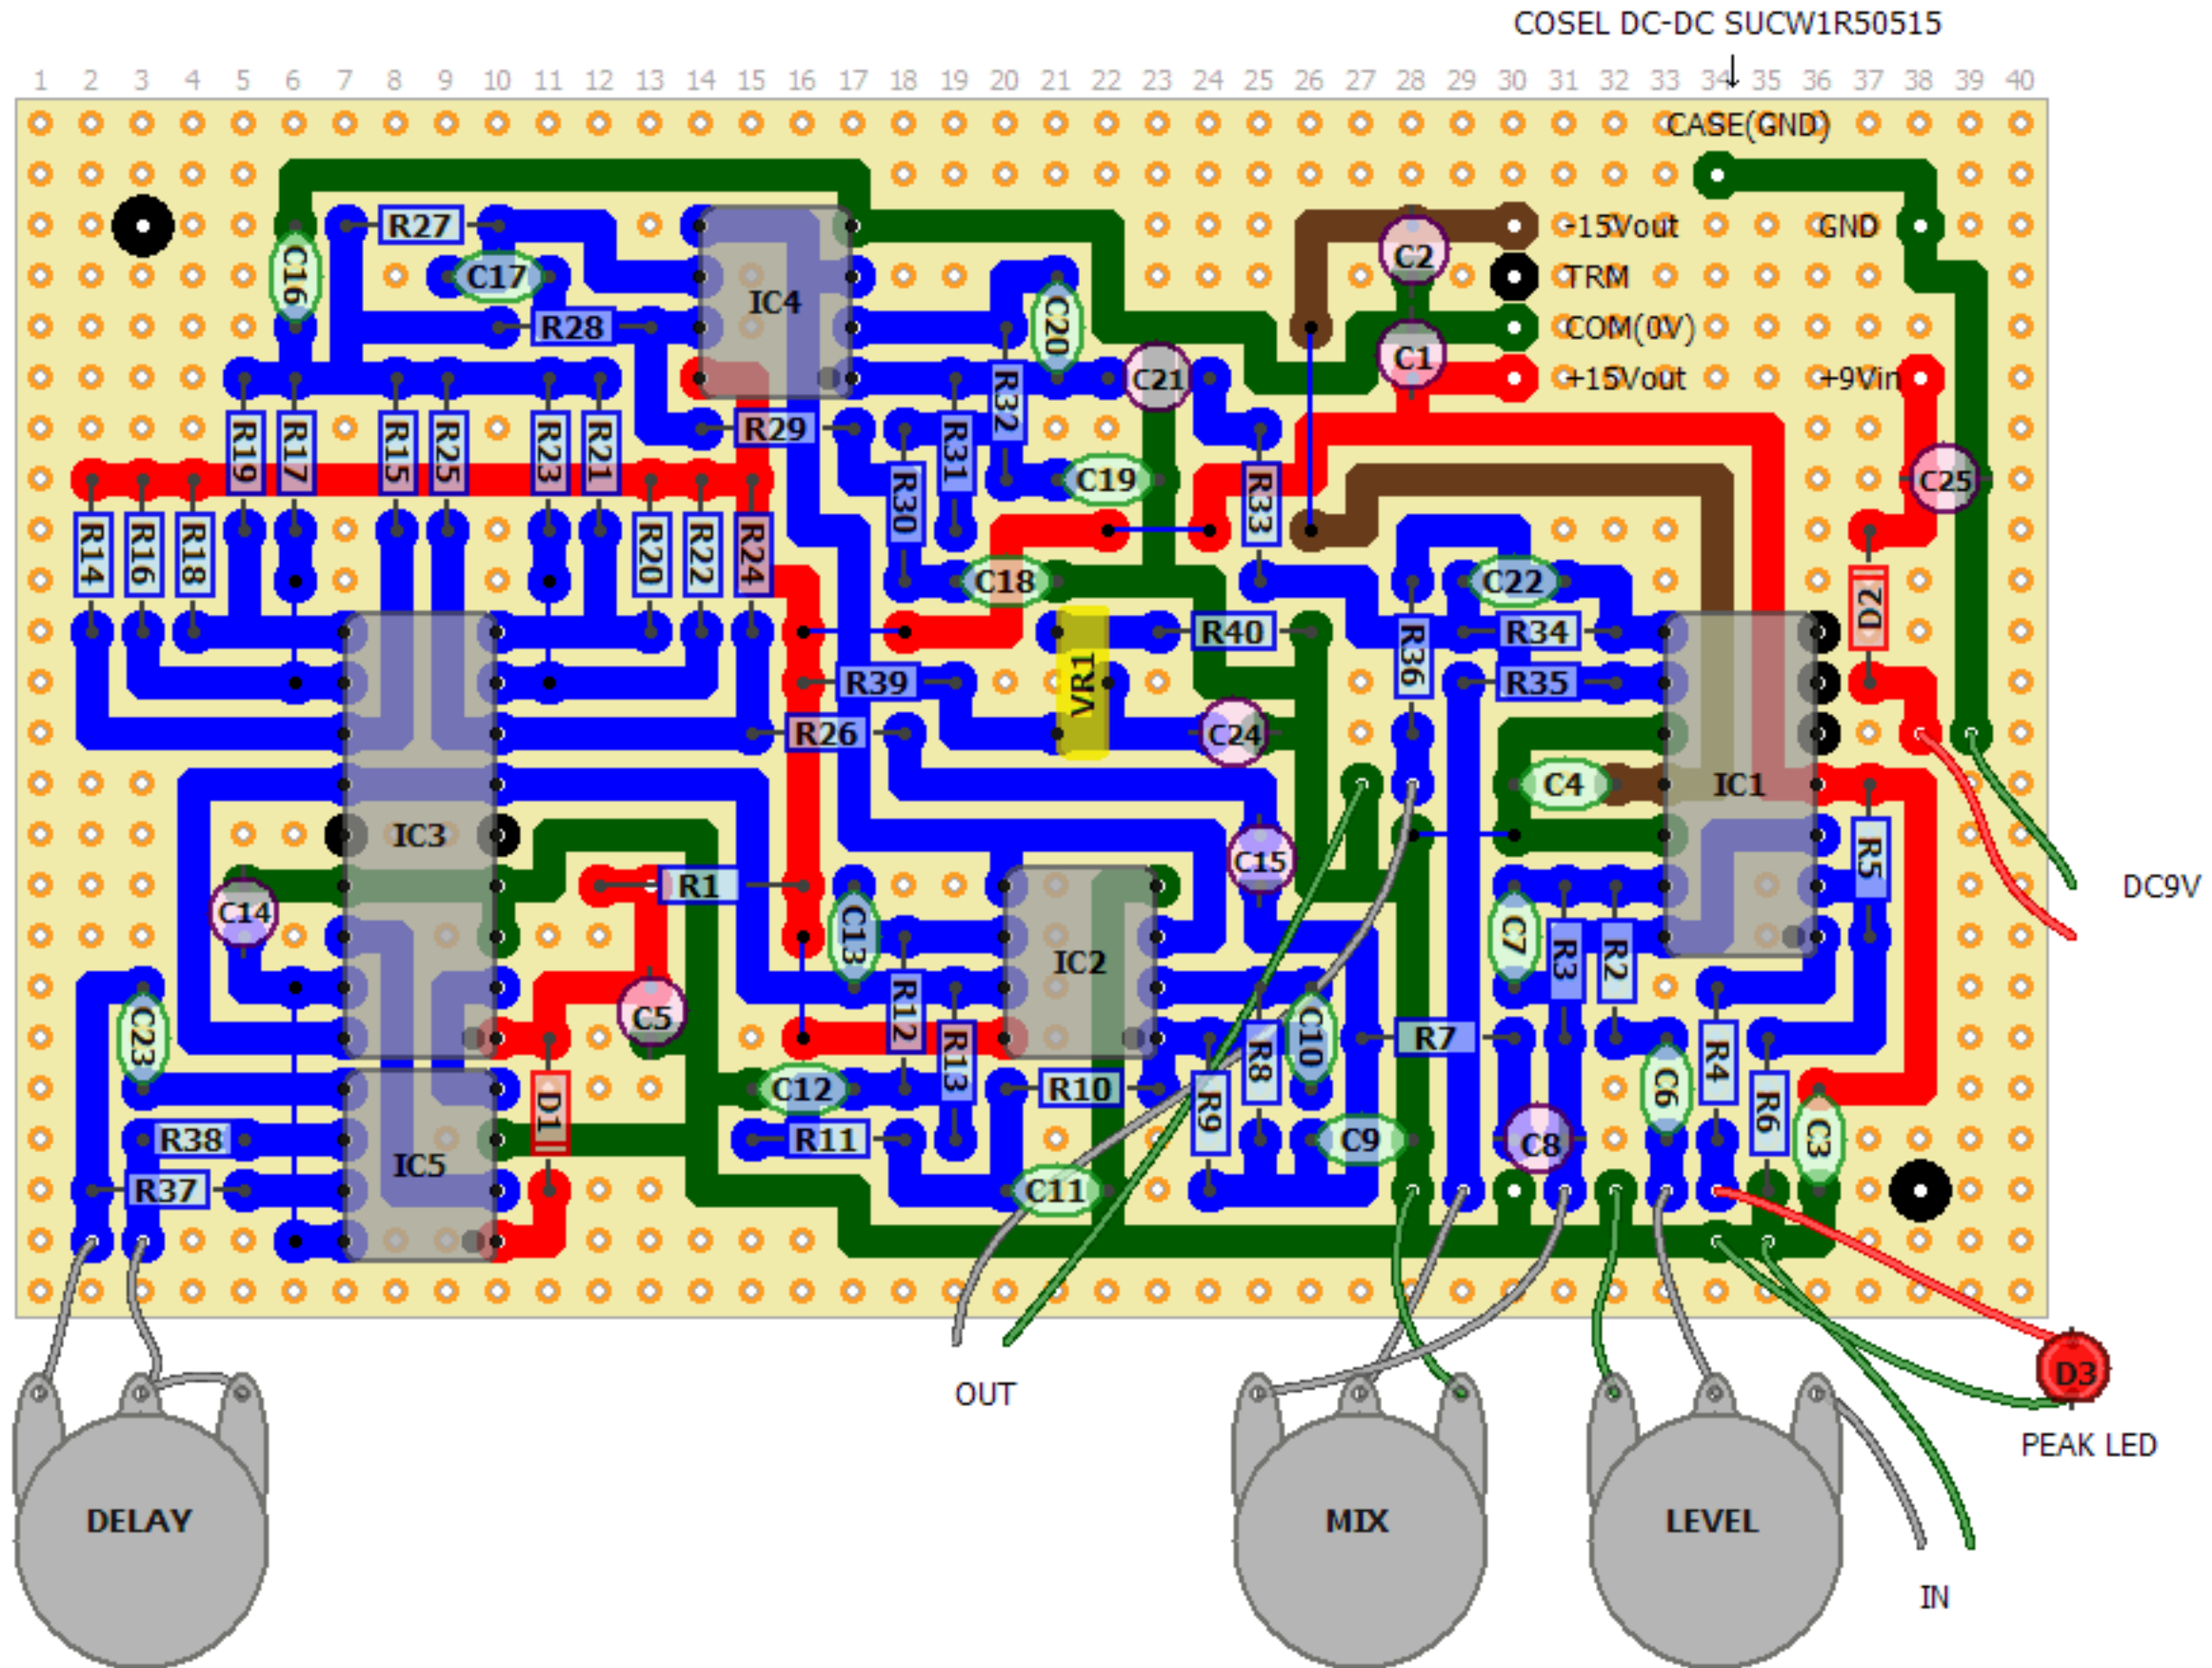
COSEL DC-DC SUCW1R50515

1 2 3 4 5 6 7 8 9 10 11 12 13 14 15 16 17 18 19 20 21 22 23 24 25 26 27 28 29 30 31 32 33 34 35 36 37 38 39 40

CASE(GND)
-15Vout
GND
TRM
COM(0V)
+15Vout
+9Vin

R27 C16 C17 IC4 R28 C20 C2 C1 C21 R29 R32 R19 R17 R15 R25 R23 R21 R31 C19 R33 C25 R30 R14 R16 R18 R20 R22 R24 C18 C22 D2 R40 R34 VR1 R36 R39 R35 R26 C24 C4 IC1 IC3 C15 R5 R1 C14 C13 IC2 C7 R3 R2 R12 C5 R8 C10 R7 C23 R13 R4 C6 R6 D1 R9 C12 R10 C3 R38 R11 C9 C8 IC5 R37 C11

DC9V
OUT
D3
PEAK LED
DELAY
MIX
LEVEL
IN